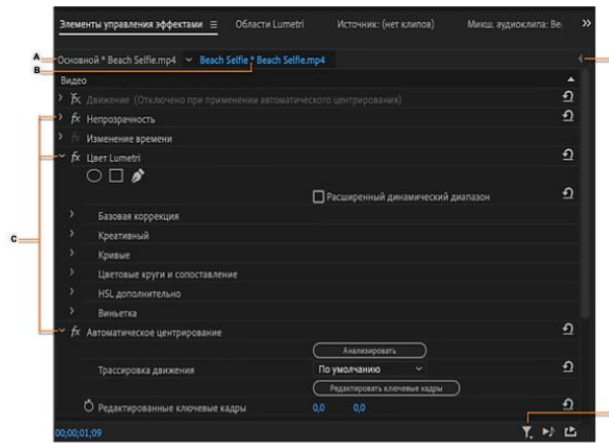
Элементы управления эффектами ≡ Области Lumetri Источник: (нет клипов) Микш. аудиоклипа: Be

A
Основной * Beach Selfie.mp4 Beach Selfie * Beach Selfie.mp4
B

Видео
fx Движение (Отключено при применении автоматического центрирования)
fx Непрозрачность
fx Изменение времени
fx Цвет Lumetri
Расширенный динамический диапазон
C
Базовая коррекция
Креативный
Кривые
Цветовые круги и сопоставление
HSL дополнительно
Виньетка
fx Автоматическое центрирование
Анализировать
Трассировка движения По умолчанию
Редактировать ключевые кадры
Редактированные ключевые кадры 0,0 0,0
00;00;01;09